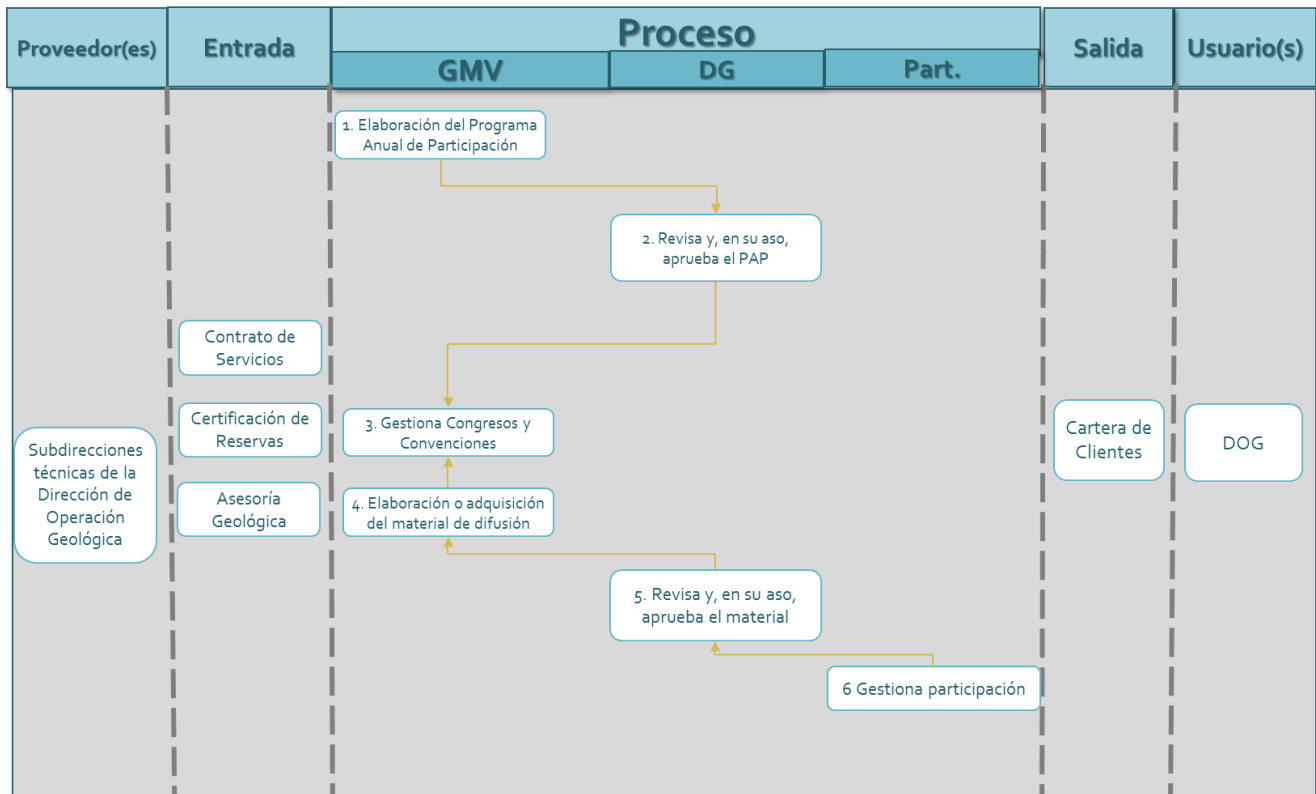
Proveedor(es)

Entrada

Proceso

GMV

DG

Part.

Salida

Usuario(s)

1. Elaboración del Programa Anual de Participación

2. Revisa y, en su aso, aprueba el PAP

Contrato de Servicios

Certificación de Reservas

Asesoría Geológica

3. Gestiona Congresos y Convenciones

4. Elaboración o adquisición del material de difusión

Subdirecciones técnicas de la Dirección de Operación Geológica

Cartera de Clientes

DOG

5. Revisa y, en su aso, aprueba el material

6 Gestiona participación